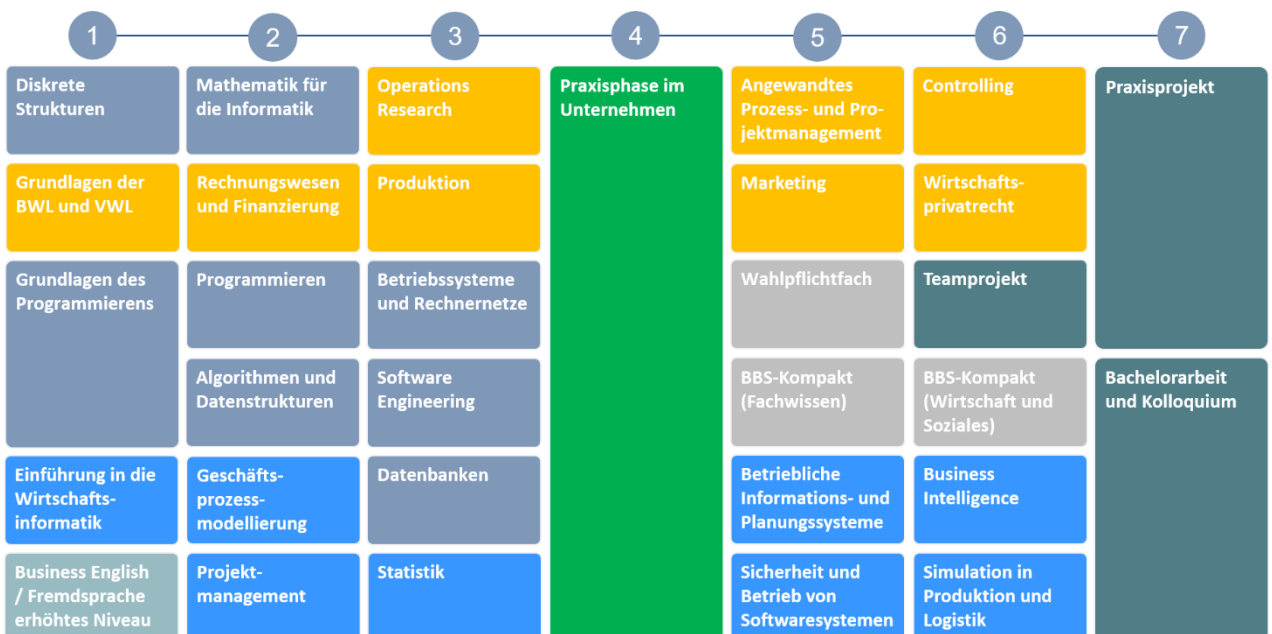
1

Diskrete Strukturen

Grundlagen der BWL und VWL

Grundlagen des Programmierens

Einführung in die Wirtschaftsinformatik

Business English / Fremdsprache erhöhtes Niveau

2

Mathematik für die Informatik

Rechnungswesen und Finanzierung

Programmieren

Algorithmen und Datenstrukturen

Geschäftsprozessmodellierung

Projektmanagement

3

Operations Research

Produktion

Betriebssysteme und Rechnernetze

Software Engineering

Datenbanken

Statistik

4

Praxisphase im Unternehmen

5

Angewandtes Prozess- und Projektmanagement

Marketing

Wahlpflichtfach

BBS-Kompakt (Fachwissen)

Betriebliche Informations- und Planungssysteme

Sicherheit und Betrieb von Softwaresystemen

6

Controlling

Wirtschaftsprivatrecht

Teamprojekt

BBS-Kompakt (Wirtschaft und Soziales)

Business Intelligence

Simulation in Produktion und Logistik

7

Praxisprojekt

Bachelorarbeit und Kolloquium